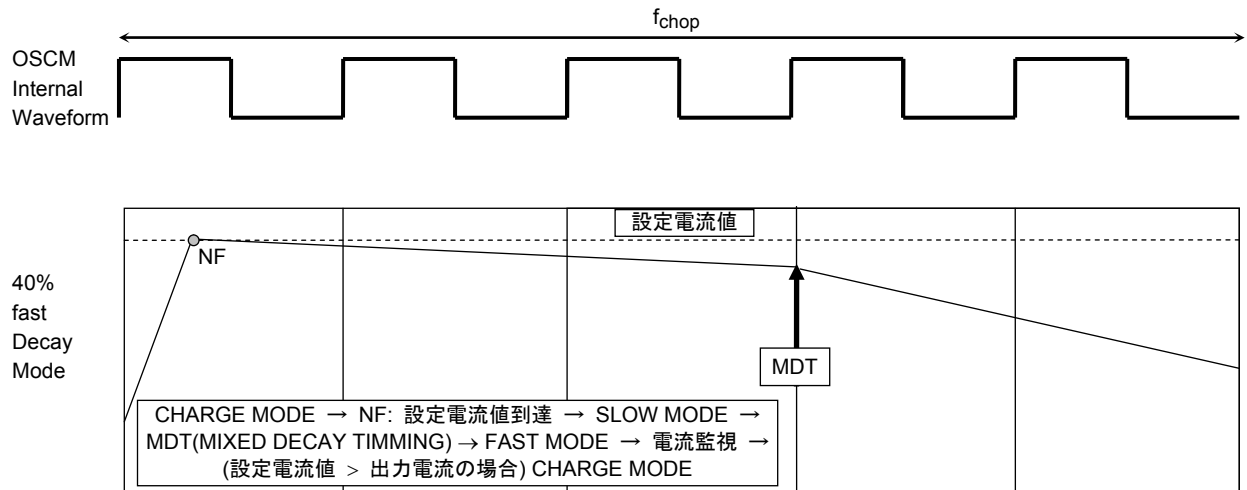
$f_{chop}$

OSCM Internal Waveform

設定電流値

NF

40% fast Decay Mode

MDT

CHARGE MODE → NF: 設定電流値到達 → SLOW MODE → MDT(MIXED DECAY TIMMING) → FAST MODE → 電流監視 → (設定電流値 > 出力電流の場合) CHARGE MODE